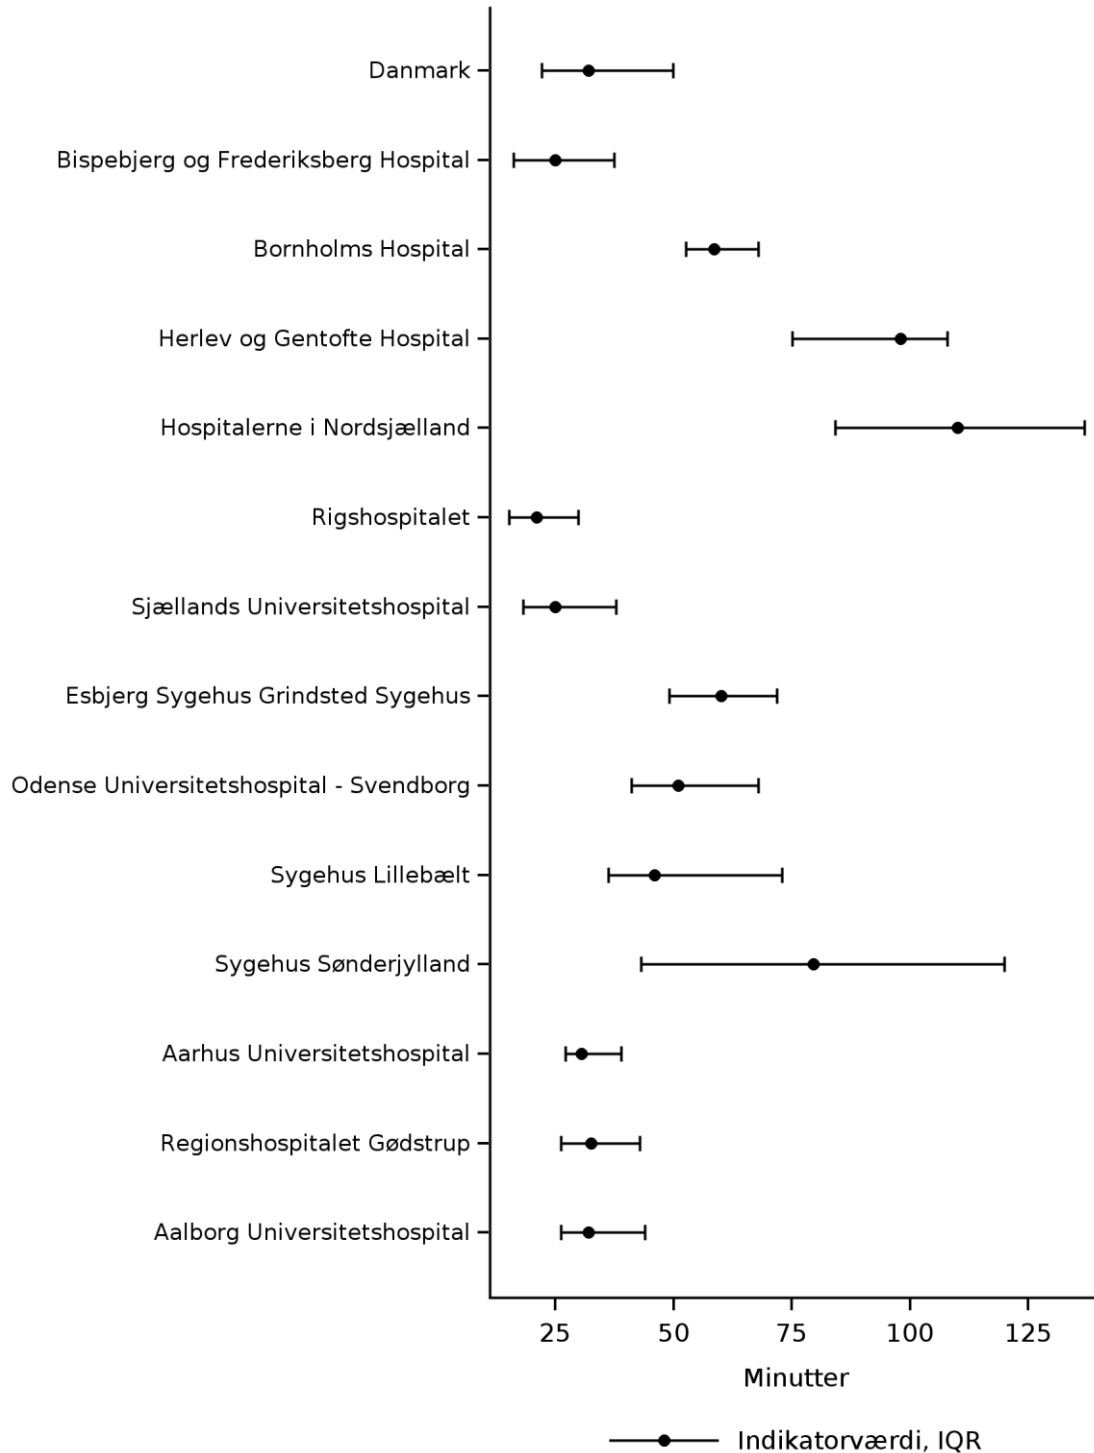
Danmark
Bispebjerg og Frederiksberg Hospital
Bornholms Hospital
Herlev og Gentofte Hospital
Hospitalerne i Nordsjælland
Rigshospitalet
Sjællands Universitetshospital
Esbjerg Sygehus Grindsted Sygehus
Odense Universitetshospital - Svendborg
Sygehus Lillebælt
Sygehus Sønderjylland
Aarhus Universitetshospital
Regionshospitalet Gødstrup
Aalborg Universitetshospital

25 50 75 100 125
Minutter

Indikatorværdi, IQR